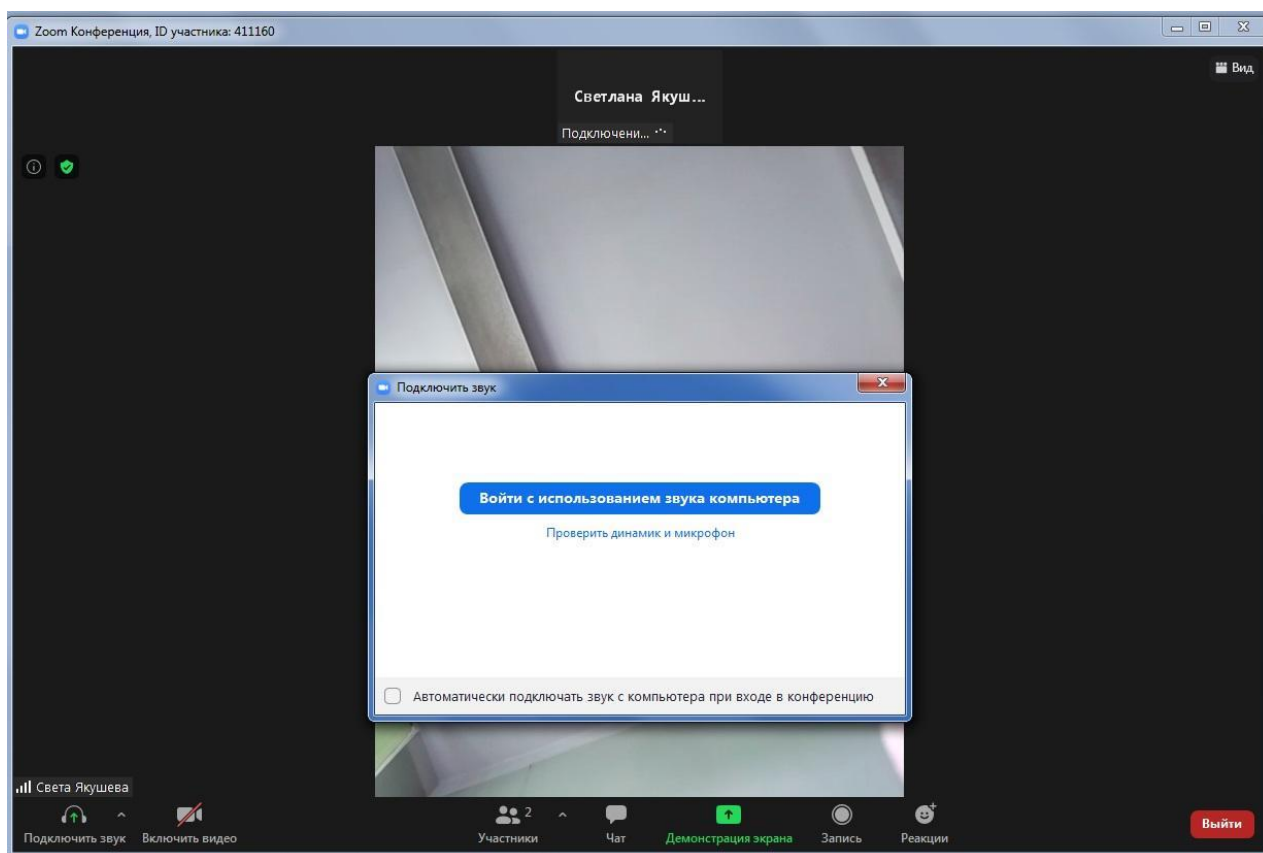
Zoom Конференция, ID участника: 411160

Вид

Светлана Якуш...

Подключени...

Подключить звук

Войти с использованием звука компьютера

Проверить динамик и микрофон

Автоматически подключать звук с компьютера при входе в конференцию

Света Якушева

Подключить звук

Включить видео

2

Участники

Чат

Демонстрация экрана

Запись

Реакции

Выйти